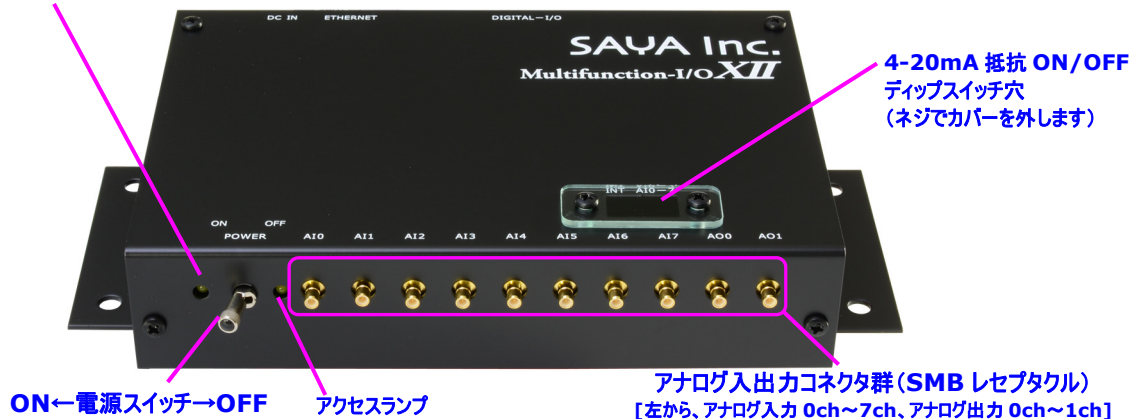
DC IN ETHERNET DIGITAL－I/O

SAYA Inc.

Multifunction-I/O XII

4-20mA 抵抗 ON/OFF
ディップスイッチ穴
（ネジでカバーを外します）

INT AI0－7

ON OFF
POWER

AI0 AI1 AI2 AI3 AI4 AI5 AI6 AI7 AO0 AO1

ON←電源スイッチ→OFF

アクセスランプ

アナログ入出力コネクタ群（SMB レセプタクル）
［左から、アナログ入力 0ch～7ch、アナログ出力 0ch～1ch］